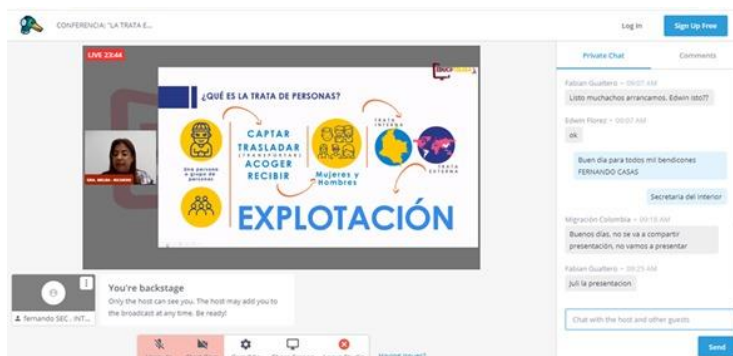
CONFERENCIA: "LA TRATA E...

Log In

Sign Up Free

LIVE 23:44

¿QUÉ ES LA TRATA DE PERSONAS?

Una persona o grupo de personas

CAPTAR
TRASLADAR (TRANSPORTAR)
ACOGER
RECIBIR

Mujeres y Hombres

TRATA INTERNA

TRATA EXTERNA

EXPLOTACIÓN

You're backstage

Only the host can see you. The host may add you to the broadcast at any time. Be ready!

fernando SEC - INT...

Private Chat

Comments

Fabian Gualtero • 09:07 AM

Listo muchachos arrancamos. Edwin isto??

Edwin Florez • 09:07 AM

ok

Buen día para todos mil bendiciones FERNANDO CASAS

Secretaria del interior

Migración Colombia • 09:18 AM

Buenos días, no se va a compartir presentación, no vamos a presentar

Fabian Gualtero • 09:25 AM

Juli la presentacion

Chat with the host and other guests

Send